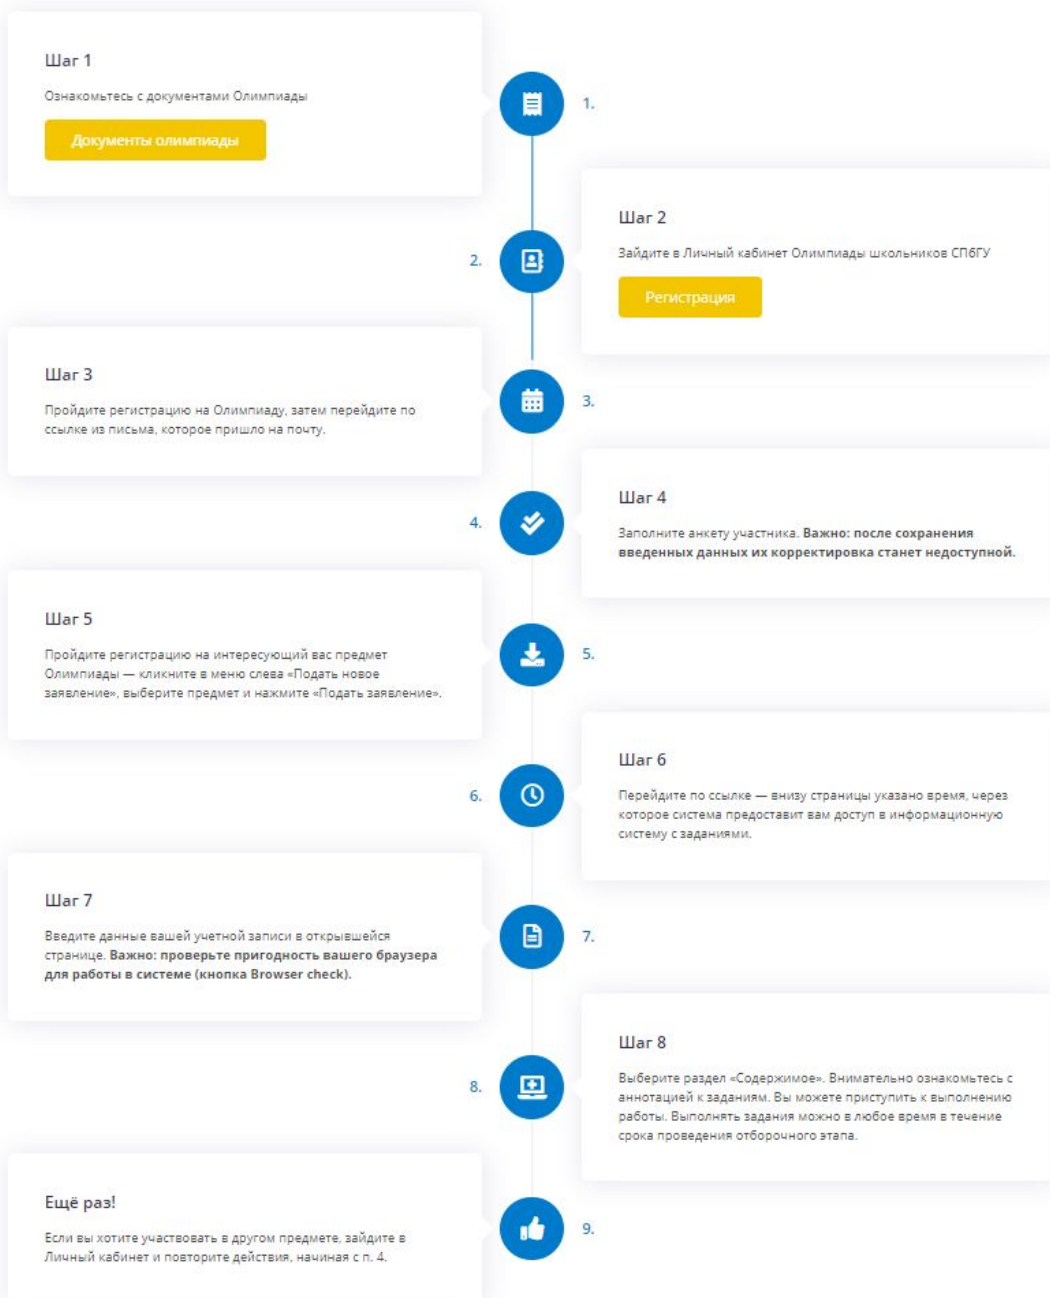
Шаг 1

Ознакомьтесь с документами Олимпиады

Документы олимпиады

1.

Шаг 2

Зайдите в Личный кабинет Олимпиады школьников СПбГУ

Регистрация

2.

Шаг 3

Пройдите регистрацию на Олимпиаду, затем перейдите по ссылке из письма, которое пришло на почту.

3.

Шаг 4

Заполните анкету участника. **Важно: после сохранения введенных данных их корректировка станет недоступной.**

4.

Шаг 5

Пройдите регистрацию на интересующий вас предмет Олимпиады — кликните в меню слева «Подать новое заявление», выберите предмет и нажмите «Подать заявление».

5.

Шаг 6

Перейдите по ссылке — внизу страницы указано время, через которое система предоставит вам доступ в информационную систему с заданиями.

6.

Шаг 7

Введите данные вашей учетной записи в открывшейся странице. **Важно: проверьте пригодность вашего браузера для работы в системе (кнопка Browser check).**

7.

Шаг 8

Выберите раздел «Содержимое». Внимательно ознакомьтесь с аннотацией к заданиям. Вы можете приступить к выполнению работы. Выполнять задания можно в любое время в течение срока проведения отборочного этапа.

8.

Ещё раз!

Если вы хотите участвовать в другом предмете, зайдите в Личный кабинет и повторите действия, начиная с п. 4.

9.